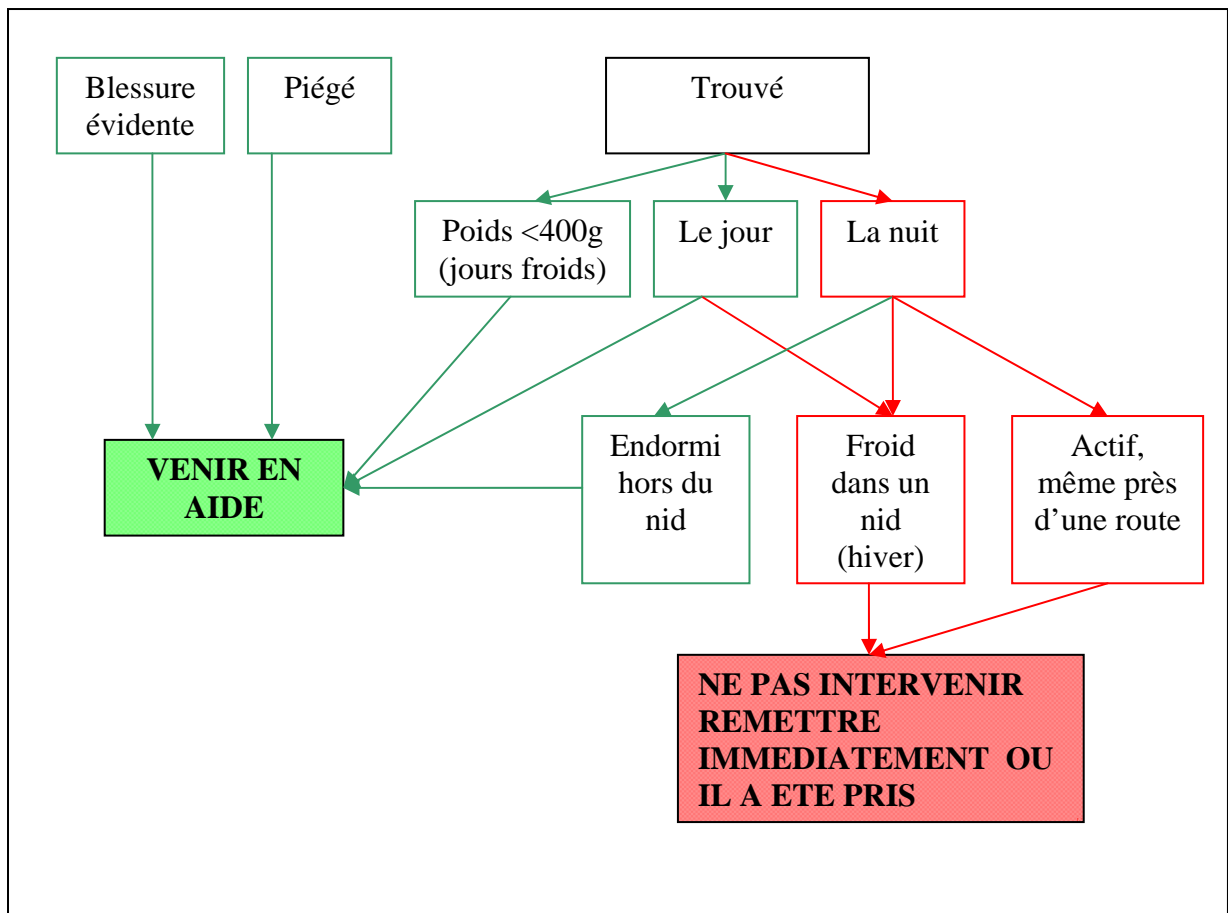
Blessure évidente

Piégé

Trouvé

Poids <400g (jours froids)

Le jour

La nuit

VENIR EN AIDE

Endormi hors du nid

Froid dans un nid (hiver)

Actif, même près d'une route

NE PAS INTERVENIR REMETTRE IMMEDIATEMENT OU IL A ETE PRIS